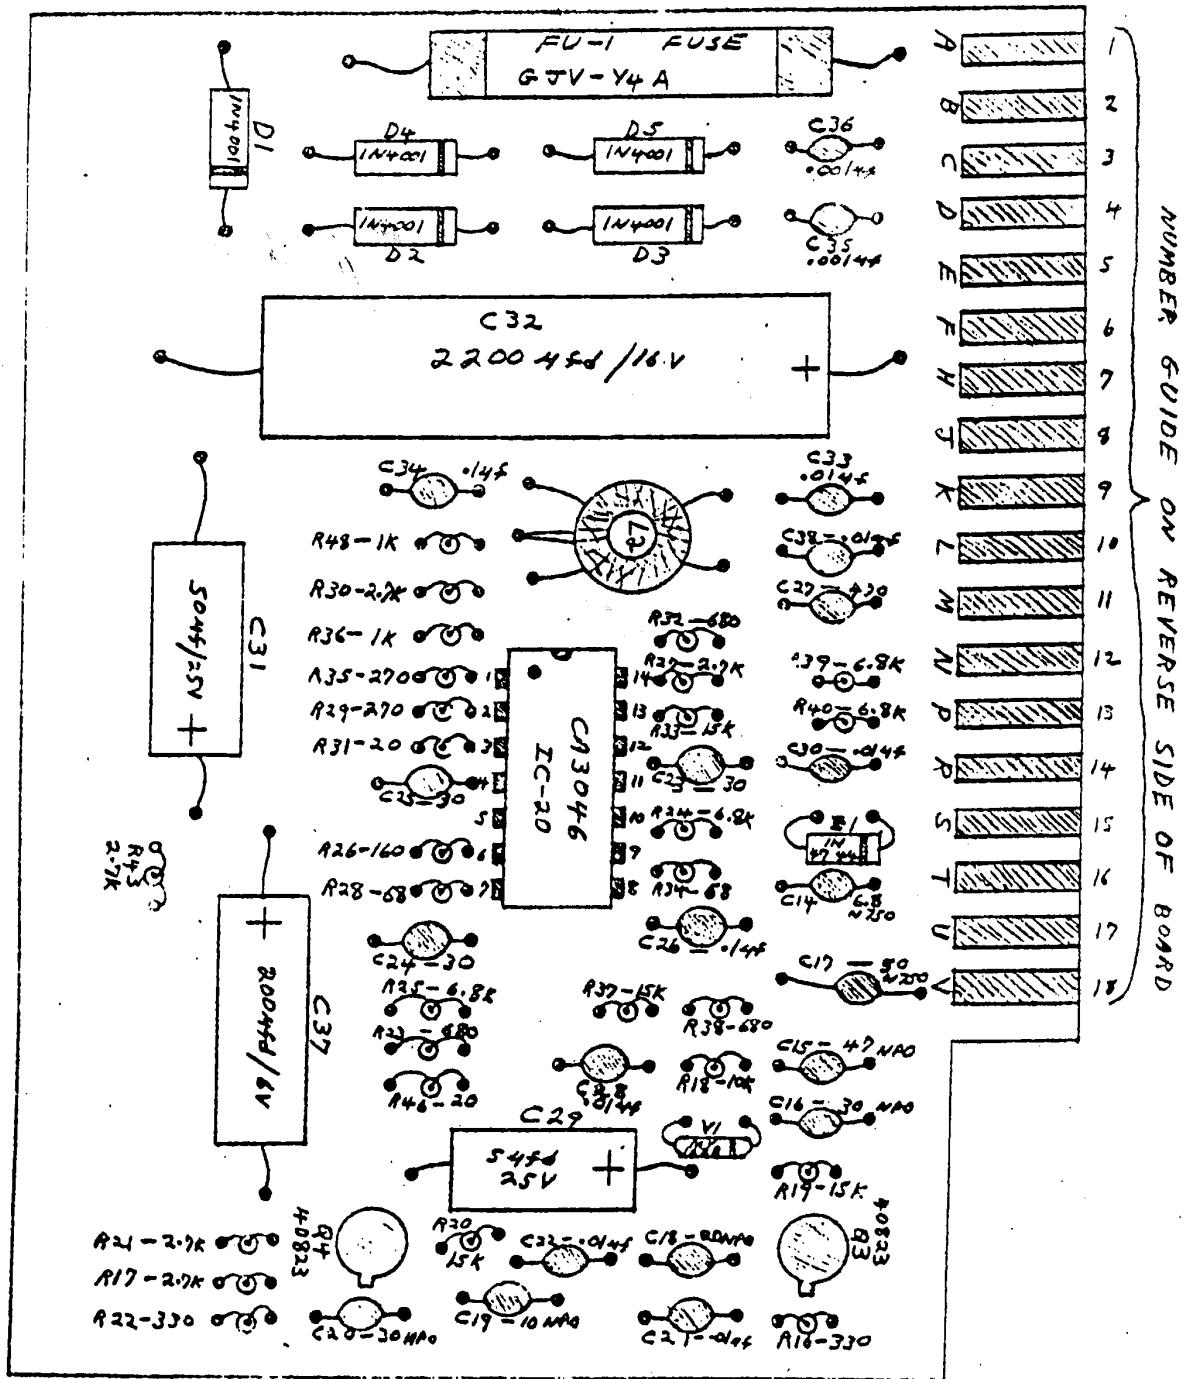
FU-1 FUSE
GJV-Y4A

D1
1N4001
D4
1N4001
D5
1N4001
C36
.001μf
1N4001
D2
1N4001
D3
C35
.001μf

C32
2200μfd/16V
+

C34 .1μf
L3
C33
.01μf
R48-1K
C38-.01μf
R30-2.7K
C27-430
R36-1K
R32-680
R35-270
R29-270
R31-20
C23-30
R26-160
R28-68
1
2
3
4
5
6
7
14
13
12
11
10
9
8
CA3046
IC-20
R27-2.7K
R33-15K
C25-30
R24-6.8K
R34-68
C26-.1μf
R39-6.8K
R40-6.8K
C30-.01μf
B1
1N
4744
C14 6.8 N750
C31
50μf/25V
+
R43
2.7K
C37
200μfd/6V
+
C24-30
C17-80 N750
R25-6.8K
R37-15K
R38-680
R23-680
C28
.01μf
R18-10K
C15-47 NPO
R46-20
C16-30 NPO
C29
5μfd
25V
+
V1
R19-15K
Q4
40823
R20
15K
C32-.01μf
C18-80NPO
Q3
40823
R21-2.7K
R17-2.7K
R22-330
C20-30NPO
C19-10NPO
C21-.01μf
R16-330

A
B
C
D
E
F
H
J
K
L
M
N
P
R
S
T
U
V
1
2
3
4
5
6
7
8
9
10
11
12
13
14
15
16
17
18

NUMBER GUIDE ON REVERSE SIDE OF BOARD